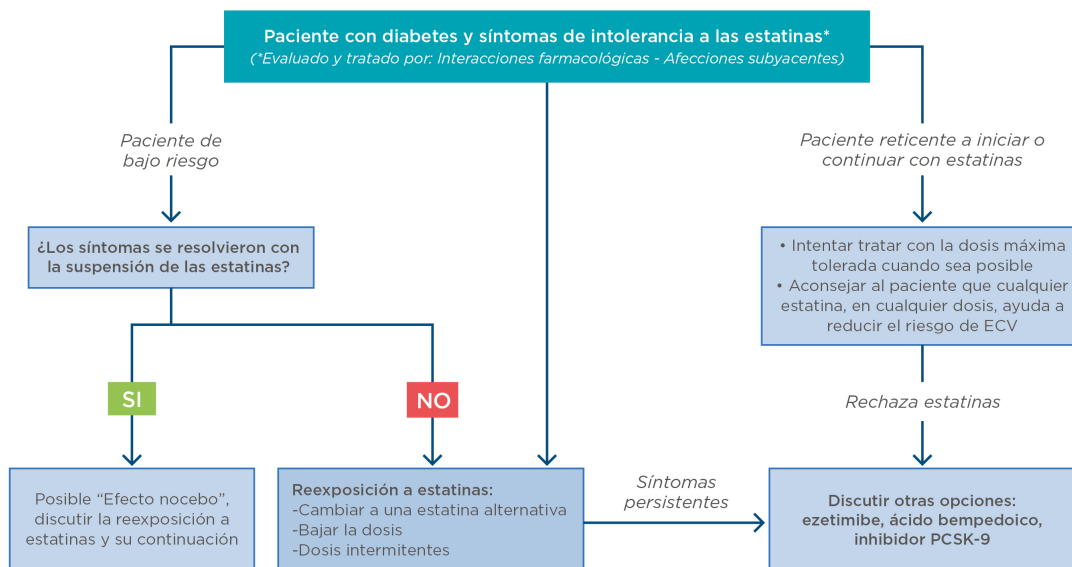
Paciente con diabetes y síntomas de intolerancia a las estatinas*
(*Evaluado y tratado por: Interacciones farmacológicas - Afecciones subyacentes)

Paciente de bajo riesgo

¿Los síntomas se resolvieron con la suspensión de las estatinas?

SI

NO

Posible "Efecto nocebo", discutir la reexposición a estatinas y su continuación

Reexposición a estatinas:
-Cambiar a una estatina alternativa
-Bajar la dosis
-Dosis intermitentes

Síntomas persistentes

Paciente reticente a iniciar o continuar con estatinas

• Intentar tratar con la dosis máxima tolerada cuando sea posible
• Aconsejar al paciente que cualquier estatina, en cualquier dosis, ayuda a reducir el riesgo de ECV

Rechaza estatinas

Discutir otras opciones: ezetimibe, ácido bempedoico, inhibidor PCSK-9